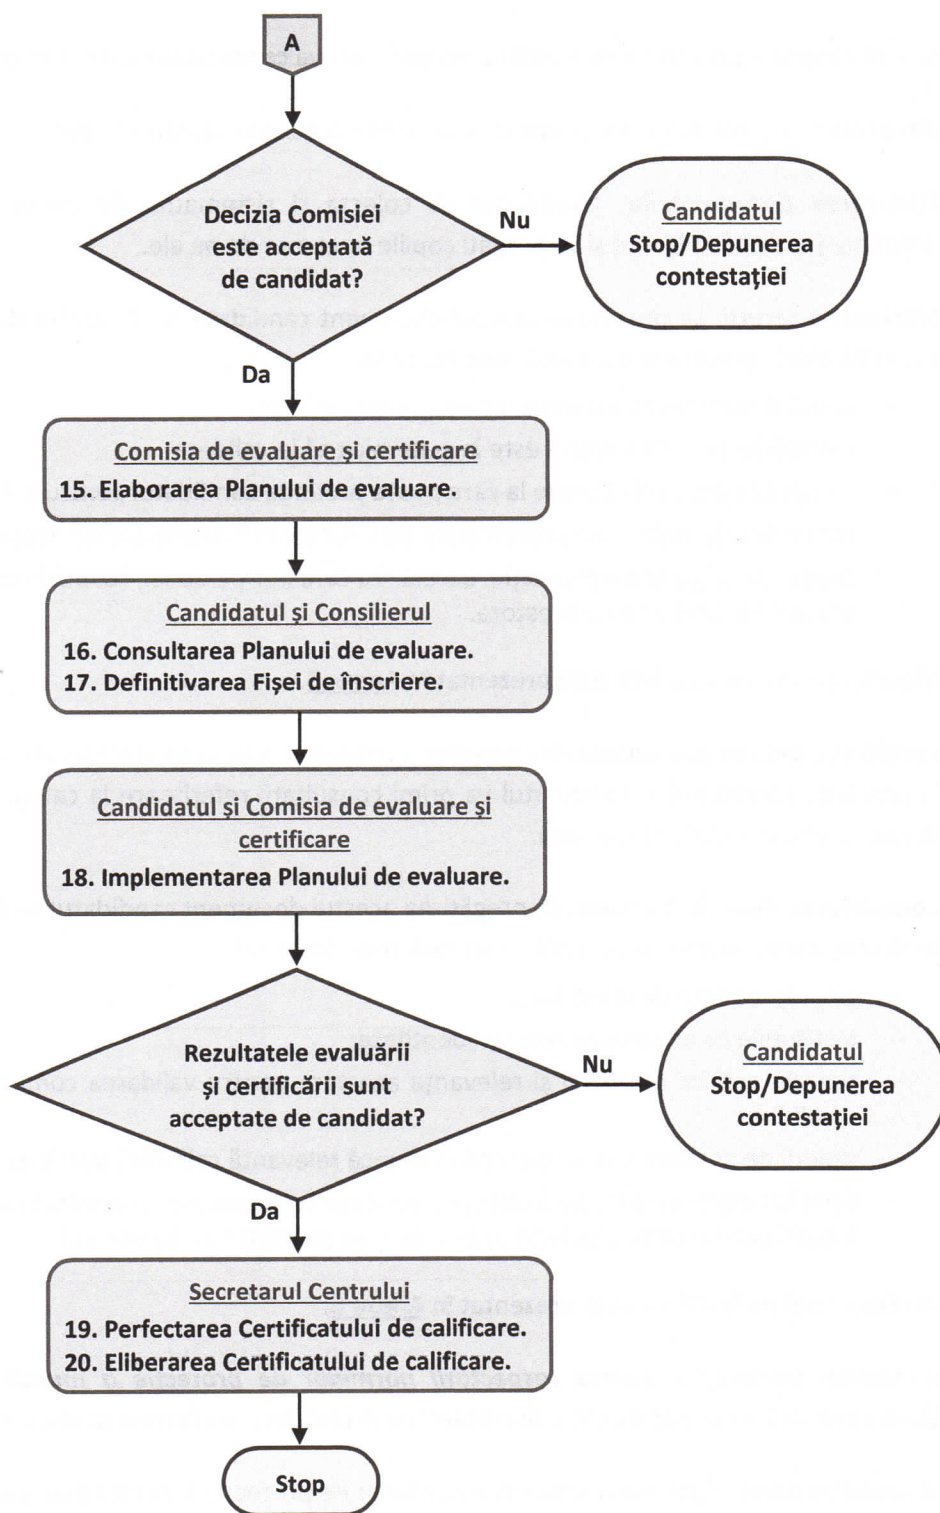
A

Decizia Comisiei este acceptată de candidat?

Nu

Candidatul
Stop/Depunerea contestației

Da

Comisia de evaluare și certificare
15. Elaborarea Planului de evaluare.

Candidatul și Consilierul
16. Consultarea Planului de evaluare.
17. Definitivarea Fișei de înscriere.

Candidatul și Comisia de evaluare și certificare
18. Implementarea Planului de evaluare.

Rezultatele evaluării și certificării sunt acceptate de candidat?

Nu

Candidatul
Stop/Depunerea contestației

Da

Secretarul Centrului
19. Perfectarea Certificatului de calificare.
20. Eliberarea Certificatului de calificare.

Stop